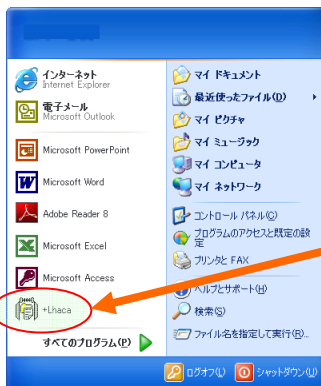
インターネット
Internet Explorer

電子メール
Microsoft Outlook

Microsoft PowerPoint

Microsoft Word

Adobe Reader 8

Microsoft Excel

Microsoft Access

+Lhaca

すべてのプログラム(P)

マイ ドキュメント

最近使ったファイル(D)

マイ ピクチャ

マイ ミュージック

マイ コンピュータ

マイ ネットワーク

コントロール パネル(C)

プログラムのアクセスと既定の設定

プリンタと FAX

ヘルプとサポート(H)

検索(S)

ファイル名を指定して実行(R)...

ログオフ(L)

シャットダウン(U)